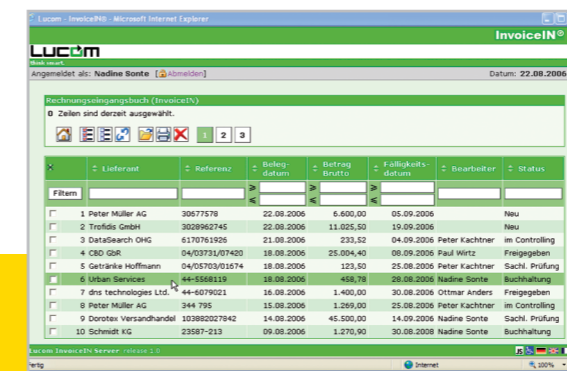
Lucom - InvoiceIN® - Microsoft Internet Explorer

LUCOM
think smart.

InvoiceIN®

Angemeldet als: Nadine Sonte [Abmelden]

Datum: 22.08.2006

Rechnungseingangsbuch (InvoiceIN)

0 Zeilen sind derzeit ausgewählt.

1 2 3

| X | Lieferant | Referenz | Beleg-datum | Betrag Brutto | Fälligkeits-datum | Bearbeiter | Status |
|---|---|---|---|---|---|---|---|
| Filtern | | | ≥ ≤ | ≥ ≤ | ≥ ≤ | | |
| 1 | Peter Müller AG | 30677578 | 22.08.2006 | 6.600,00 | 05.09.2006 | | Neu |
| 2 | Trofidis GmbH | 3028962745 | 19.08.2006 | 11.025,50 | 19.09.2006 | | Neu |
| 3 | DataSearch OHG | 6170761926 | 21.08.2006 | 233,52 | 04.09.2006 | Peter Kachtner | im Controlling |
| 4 | CBD GbR | 04/03731/07420 | 18.08.2006 | 25.004,40 | 08.09.2006 | Paul Wirtz | Freigegeben |
| 5 | Getränke Hoffmann | 04/05703/01674 | 18.08.2006 | 123,50 | 25.08.2006 | Peter Kachtner | Sachl. Prüfung |
| 6 | Urban Services | 44-5568119 | 18.08.2006 | 458,78 | 28.08.2006 | Nadine Sonte | Buchhaltung |
| 7 | dns technologies Ltd. | 44-6079021 | 16.08.2006 | 1.400,00 | 30.08.2006 | Ottmar Anders | Freigegeben |
| 8 | Peter Müller AG | 344 795 | 15.08.2006 | 1.269,00 | 25.08.2006 | Peter Kachtner | Sachl. Prüfung |
| 9 | Dorotex Versandhandel | 103882027842 | 14.08.2006 | 45.500,00 | 14.09.2006 | Nadine Sonte | Freigegeben |
| 10 | Schmidt KG | 23587-213 | 09.08.2006 | 1.270,90 | 30.08.2008 | Nadine Sonte | Buchhaltung |

Lucom InvoiceIN Server release 1.0

Fertig

Internet

100%